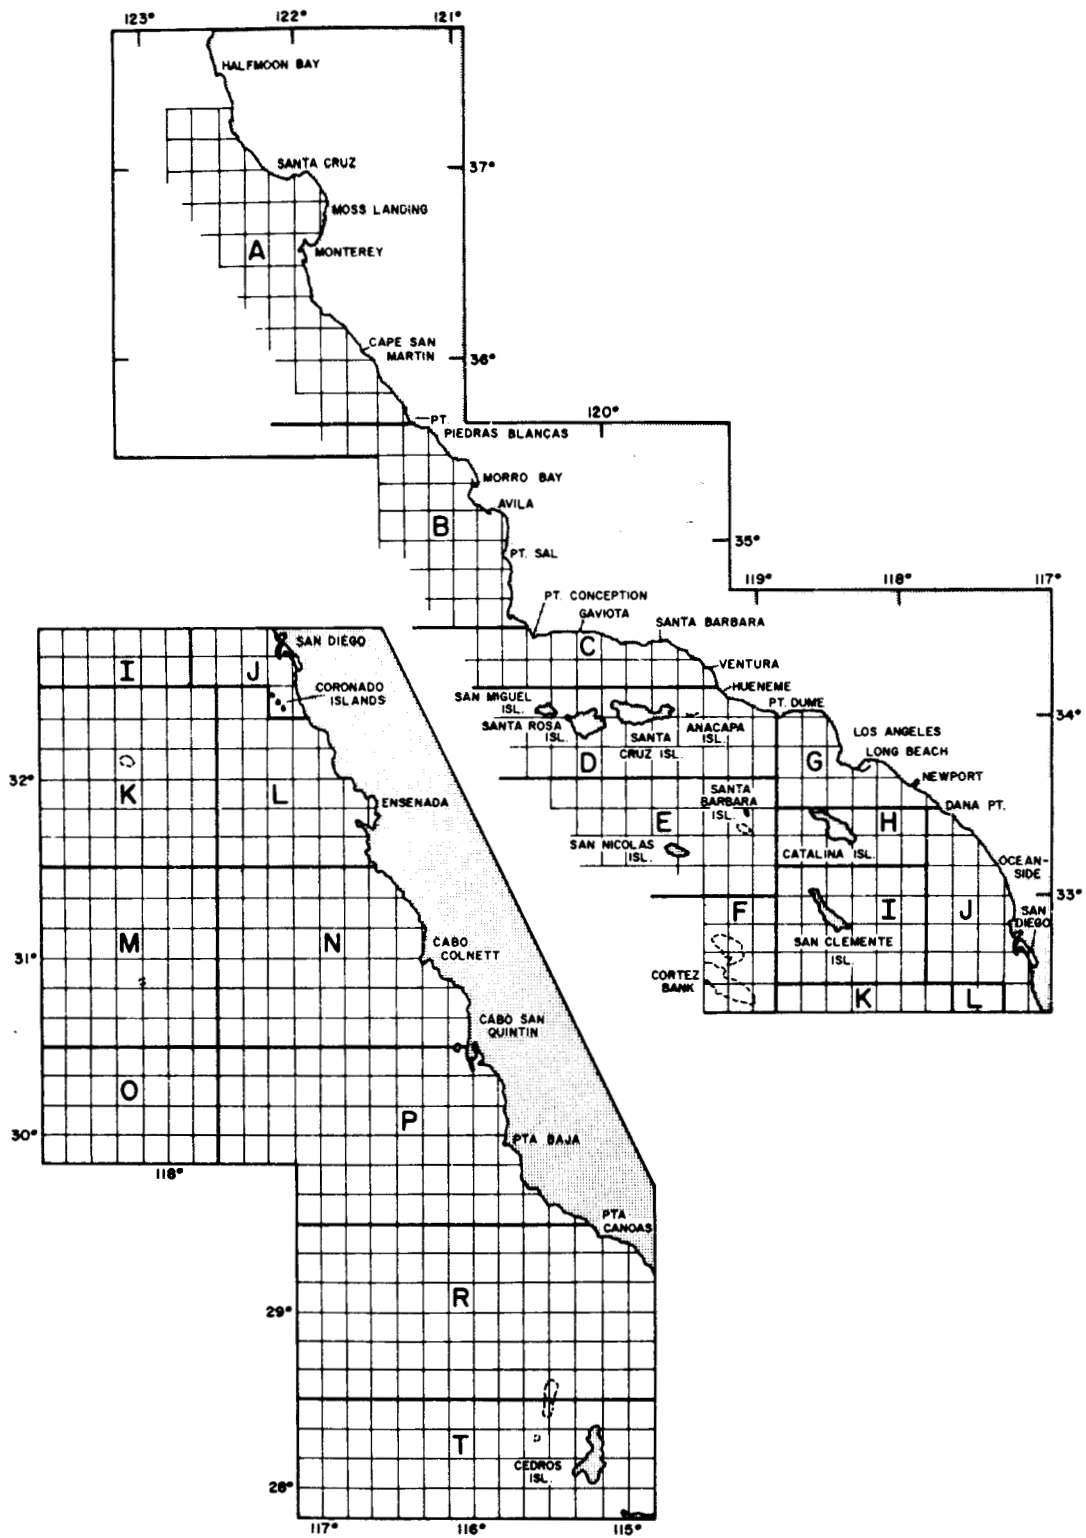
123°
122°
121°
HALFMOON BAY
SANTA CRUZ
37°
MOSS LANDING
A
MONTEREY
CAPE SAN MARTIN
36°
PT. PIEDRAS BLANCAS
120°
MORRO BAY
AVILA
B
35°
PT. SAL
PT. CONCEPTION
119°
118°
117°
GAVIOTA
SANTA BARBARA
C
VENTURA
HUENEME
SAN MIGUEL ISL.
SANTA ROSA ISL.
SANTA CRUZ ISL.
ANACAPA ISL.
PT. DUME
LOS ANGELES
34°
LONG BEACH
D
G
NEWPORT
SANTA BARBARA ISL.
DANA PT.
E
H
SAN NICOLAS ISL.
CATALINA ISL.
OCEANSIDE
33°
F
I
J
SAN DIEGO
SAN CLEMENTE ISL.
CORTEZ BANK
K
L
SAN DIEGO
I
J
CORONADO ISLANDS
32°
K
L
ENSENADA
M
N
CABO COLNETT
31°
CABO SAN QUINTIN
O
P
30°
PTA BAJA
118°
PTA CANOAS
R
29°
T
CEDROS ISL.
28°
117°
116°
115°